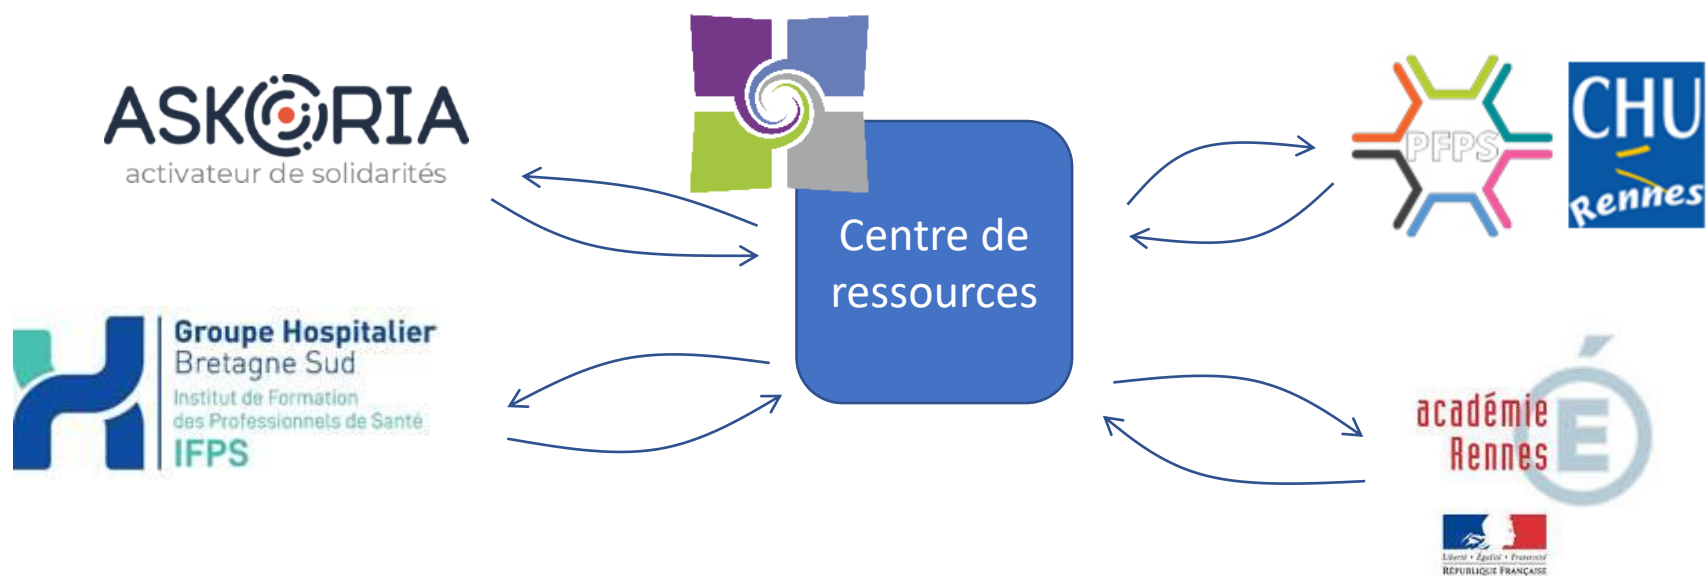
ASKORIA
activateur de solidarités

Groupe Hospitalier
Bretagne Sud
Institut de Formation
des Professionnels de Santé
IFPS

Centre de ressources

PFPS

CHU
Rennes

académie
Rennes

Liberté • Égalité • Fraternité
RÉPUBLIQUE FRANÇAISE